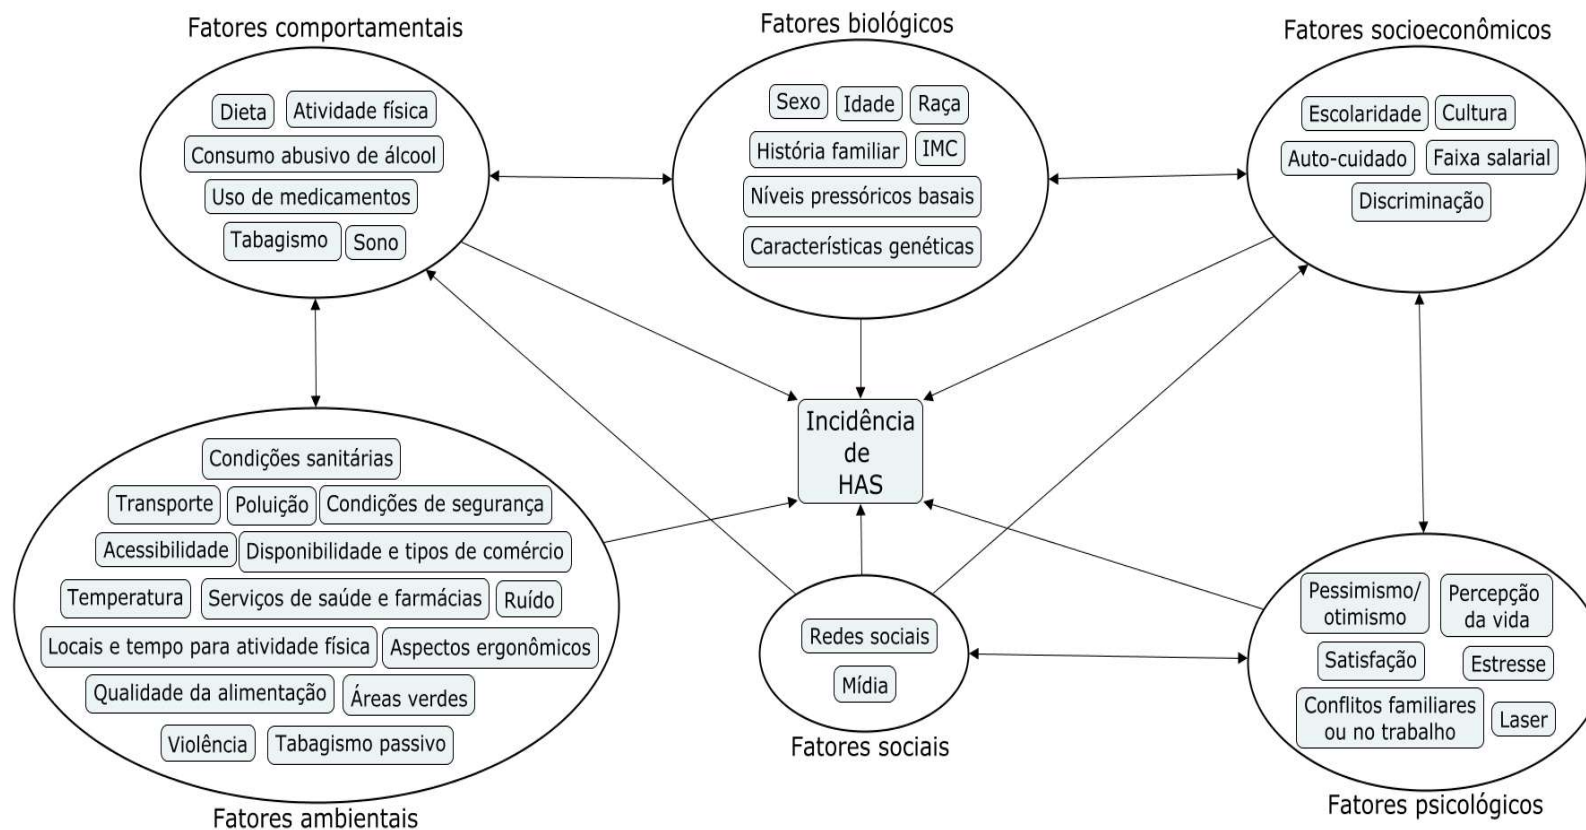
Fatores comportamentais

Dieta
Atividade física
Consumo abusivo de álcool
Uso de medicamentos
Tabagismo
Sono

Fatores biológicos

Sexo
Idade
Raça
História familiar
IMC
Níveis pressóricos basais
Características genéticas

Fatores socioeconômicos

Escolaridade
Cultura
Auto-cuidado
Faixa salarial
Discriminação

Incidência de HAS

Condições sanitárias
Transporte
Poluição
Condições de segurança
Acessibilidade
Disponibilidade e tipos de comércio
Temperatura
Serviços de saúde e farmácias
Ruído
Locais e tempo para atividade física
Aspectos ergonômicos
Qualidade da alimentação
Áreas verdes
Violência
Tabagismo passivo

Fatores ambientais

Redes sociais
Mídia

Fatores sociais

Pessimismo/ otimismo
Percepção da vida
Satisfação
Estresse
Conflitos familiares ou no trabalho
Laser

Fatores psicológicos